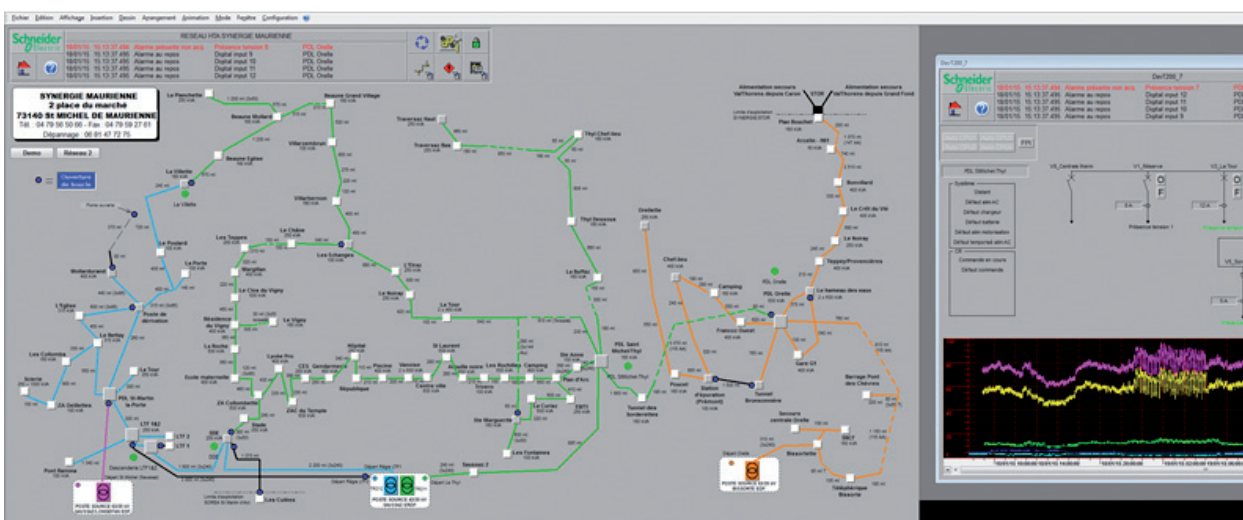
Fichier Édition Affichage Insertion Dessin Arrangement Animation Mode Fenêtre Configuration

Schneider Electric

RESEAU HTA SYNERGIE MAURIENNE

| 18/01/10 | 15:13:37.496 | Alarme présente non acq | Présence tension 2 | PDL Orelle |
|---|---|---|---|---|
| 18/01/10 | 15:13:37.496 | Alarme au repos | Digital input 9 | PDL Orelle |
| 18/01/10 | 15:13:37.496 | Alarme au repos | Digital input 10 | PDL Orelle |
| 18/01/10 | 15:13:37.496 | Alarme au repos | Digital input 11 | PDL Orelle |
| 18/01/10 | 15:13:37.496 | Alarme au repos | Digital input 12 | PDL Orelle |

SYNERGIE MAURIENNE
2 place du marché
73140 St MICHEL DE MAURIENNE
Tél : 04 79 56 50 66 - Fax : 04 79 59 27 61
Dépannage : 06 81 47 72 75

Demo Réseau 2

Ouverture de boucle

Le Planchette
Beaune Grand Village
Beaune Mollard
Beaune Eglise
Villarclément
Villarbernon
La Villette
Traversay Neuf
Traversay Bas
Thyl Chef-lieu
Thyl Sessouze
Le Boffon
Le Poulard
La Porte
Poste de dérivation
Les Teppes
Le Châne
Les Echanges
L'Ortaz
Le Noirey
Le Tour
Le Clos du Vigny
Le Vigny
La Bouche
Résidence du Vigny
Maigillan
L'Eglise
Le Bettay
Les Colombes
Le Tour
Sciarie
ZA Uniferies
PDL St Martin la Porte
LTF T&2
LTF 2
LTF 1
Ecole maternelle
Lycée Pro
ZA Colombières
ZAC du Temple
Stade
CES
Gendarmerie
Wighel
Piscine
République
Vanoise
Centre ville
St Laurent
Les Roches
Camping
Ste Anne
Plan d'Arc
Le Carrier
EMTL
Ste Marguerite
Les Fontaines
Sausses 2
PDL Saint Michel/Thyl
Tunnel des Sorderettes
Pont Rennes
Les Cabines
Descendants (TF1&2)
POSTE SOURCE 63/20 kV
POSTE SOURCE 63/20 kV
POSTE SOURCE 63/20 kV
Départ Régie
Départ Orelle
Alimentation secours Val'Thorens depuis Caron
Alimentation secours Val'Thorens depuis Grand Fond
STOR
Plan Bouchet
Arcolle
Bonvillard
Le Crêt du Vil
Le Noiray
Teppes/Provenchère
Le hameau des eaux
PDL Orelle
Orelette
Chef-lieu
Camping
Francoz Gaillet
Gare Ct
Station d'épuration (Prémont)
Tunnel Bramousse
Poucet
Secours centrale Orelle
Barrage Pont des Chèvres
DBCF
Bissorte
Téléphérique Bissorte

Dev7200_7

Schneider Electric

| 18/01/10 | 15:13:37.496 | Alarme présente non acq | Présence tension 7 | PDL |
|---|---|---|---|---|
| 18/01/10 | 15:13:37.496 | Alarme au repos | Digital input 12 | PDL |
| 18/01/10 | 15:13:37.496 | Alarme au repos | Digital input 11 | PDL |
| 18/01/10 | 15:13:37.496 | Alarme au repos | Digital input 10 | PDL |
| 18/01/10 | 15:13:37.496 | Alarme au repos | Digital input 9 | PDL |

PDL Stthicher Thyl
Système
Distant
Défaut alim AC
Défaut chargeur
Défaut batterie
Défaut alim motorisation
Défaut temporisé alim AC
CR
Commande en cours
Défaut commande
V5_Centrale therm
V1_Réserve
V2_Le Tour
O
F
O
F
Présence tension 1